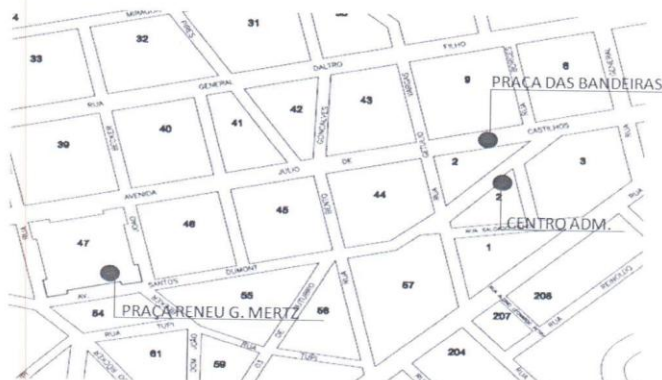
4
31
32
33
FILHO
DALTRO
GENERAL
8
9
PRAÇA DAS BANDEIRAS
RUA
42
43
40
41
CASTILHOS
39
GONÇALVES
DE
JULIO
2
3
AVENIDA
2
44
46
45
CENTRO ADM.
47
RUA
1
SANTOS
DUMONT
AV.
55
57
54
PRAÇA RENEU G. MERTZ
56
206
RUA
TUPI
207
61
59
204